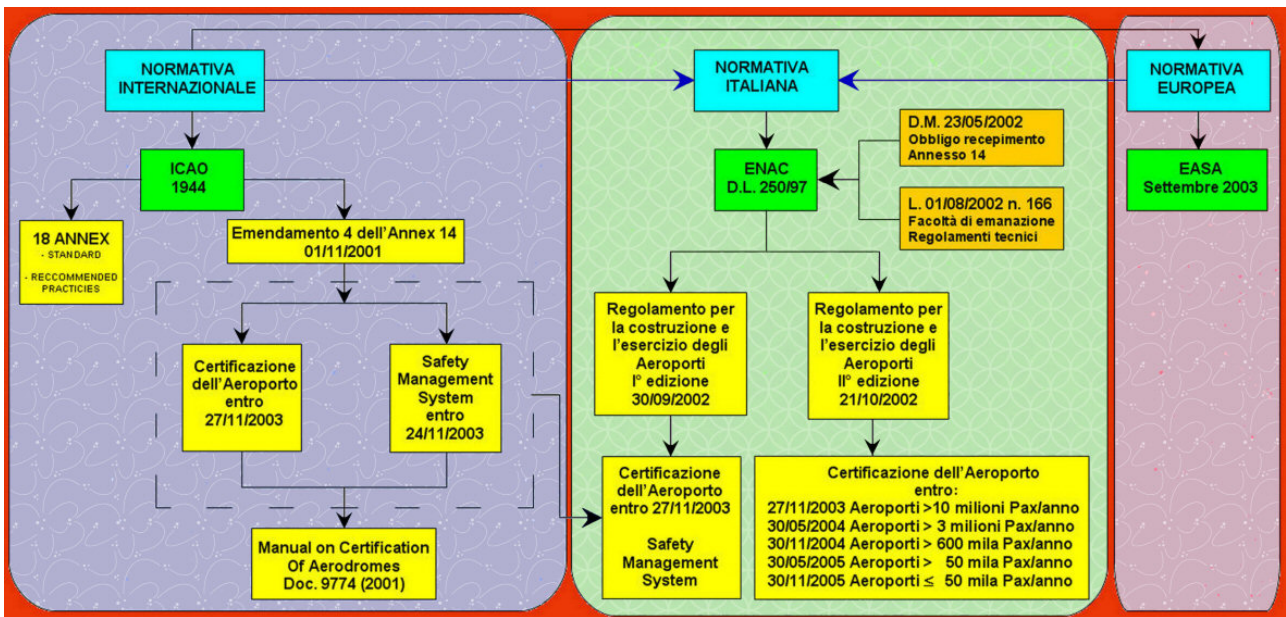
NORMATIVA INTERNAZIONALE

NORMATIVA ITALIANA

NORMATIVA EUROPEA

ICAO
1944

18 ANNEX
- STANDARD
- RECCOMMENDED PRACTICIES

Emendamento 4 dell'Annex 14
01/11/2001

Certificazione dell'Aeroporto entro 27/11/2003

Safety Management System entro 24/11/2003

Manual on Certification Of Aerodromes Doc. 9774 (2001)

ENAC
D.L. 250/97

D.M. 23/05/2002
Obbligo recepimento Annesso 14

L. 01/08/2002 n. 166
Facoltà di emanazione Regolamenti tecnici

Regolamento per la costruzione e l'esercizio degli Aeroporti
I° edizione
30/09/2002

Regolamento per la costruzione e l'esercizio degli Aeroporti
II° edizione
21/10/2002

Certificazione dell'Aeroporto entro 27/11/2003

Safety Management System

Certificazione dell'Aeroporto entro:
27/11/2003 Aeroporti >10 milioni Pax/anno
30/05/2004 Aeroporti > 3 milioni Pax/anno
30/11/2004 Aeroporti > 600 mila Pax/anno
30/05/2005 Aeroporti > 50 mila Pax/anno
30/11/2005 Aeroporti $\leq$ 50 mila Pax/anno

EASA
Settembre 2003